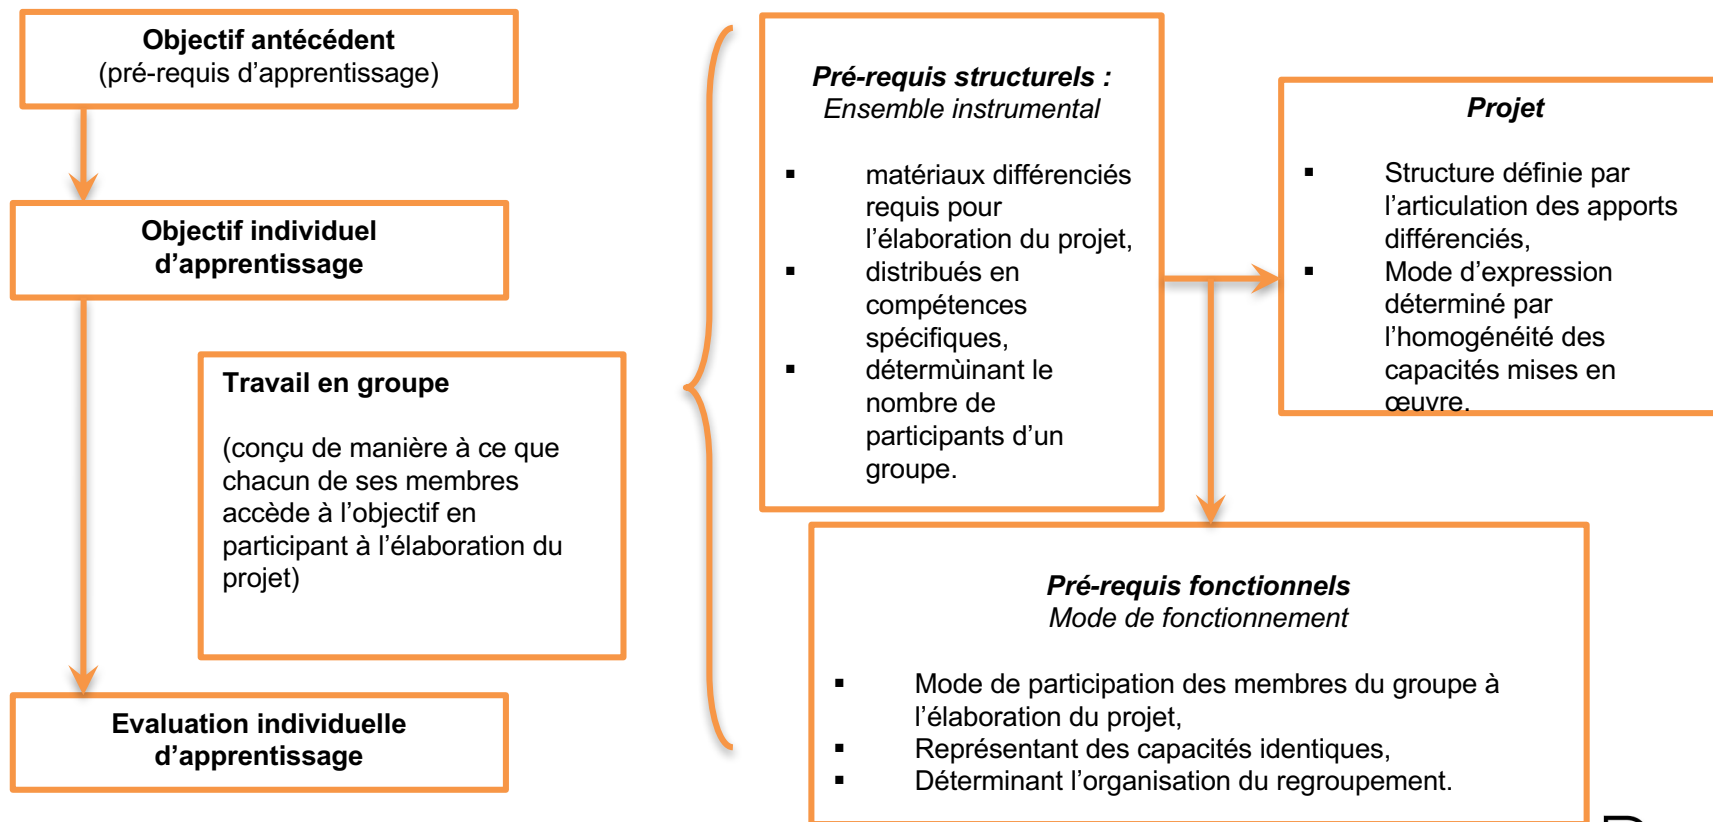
**Objectif antécédent**
(pré-requis d'apprentissage)

**Objectif individuel d'apprentissage**

**Travail en groupe**

(conçu de manière à ce que chacun de ses membres accède à l'objectif en participant à l'élaboration du projet)

**Evaluation individuelle d'apprentissage**

***Pré-requis structurels :***
*Ensemble instrumental*

- matériaux différenciés requis pour l'élaboration du projet,
- distribués en compétences spécifiques,
- détermùinant le nombre de participants d'un groupe.

***Projet***

- Structure définie par l'articulation des apports différenciés,
- Mode d'expression déterminé par l'homogénéité des capacités mises en œuvre.

***Pré-requis fonctionnels***
*Mode de fonctionnement*

- Mode de participation des membres du groupe à l'élaboration du projet,
- Représentant des capacités identiques,
- Déterminant l'organisation du regroupement.